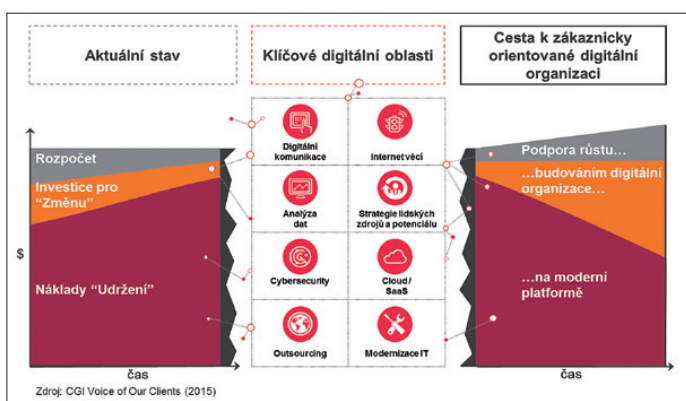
Aktuální stav

Klíčové digitální oblasti

Cesta k zákaznicky orientované digitální organizaci

Rozpočet

Investice pro "Změnu"

$

Náklady "Udržení"

čas

Digitální komunikace

Internet věcí

Analýza dat

Strategie lidských zdrojů a potenciálu

Cybersecurity

Cloud / SaaS

Outsourcing

Modernizace IT

Podpora růstu…

…budováním digitální organizace…

…na moderní platformě

čas

Zdroj: CGI Voice of Our Clients (2015)